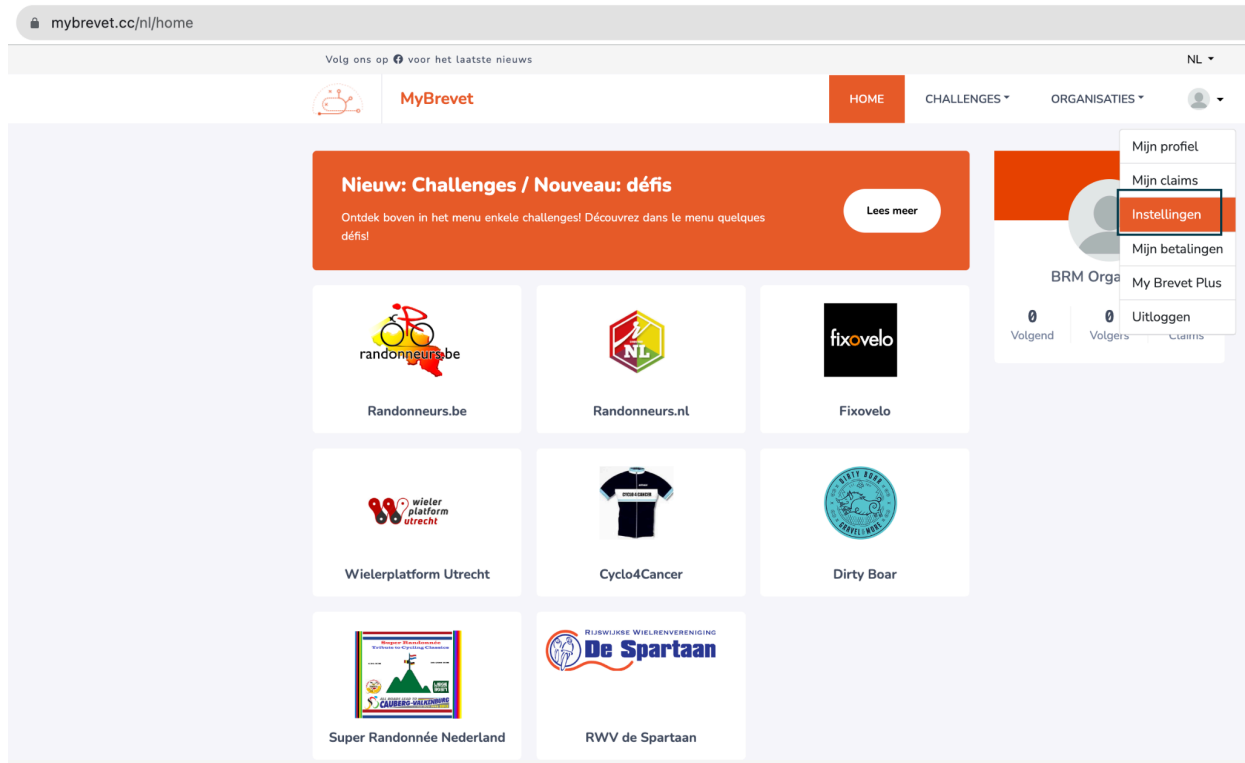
mybrevet.cc/nl/home

Volg ons op voor het laatste nieuws

NL

MyBrevet

HOME CHALLENGES ORGANISATIES

Mijn profiel
Mijn claims
Instellingen
Mijn betalingen
My Brevet Plus
Uitloggen

Nieuw: Challenges / Nouveau: défis

Ontdek boven in het menu enkele challenges! Découvrez dans le menu quelques défis!

Lees meer

BRM Orga

0 Volgend
0 Volgers
Claims

randonneurs.be

Randonneurs.be

NL

Randonneurs.nl

fixovelo

Fixovelo

wieler platform utrecht

Wielerplatform Utrecht

CYCLO4CANCER

Cyclo4Cancer

DIRTY BOAR GRAVEL & MORE

Dirty Boar

Super Randonnée Tribute to Cycling Classics

CAUBERG-VALKENBURG

Super Randonnée Nederland

Rijswijkse Wielrenvereniging De Spartaan

RWV de Spartaan